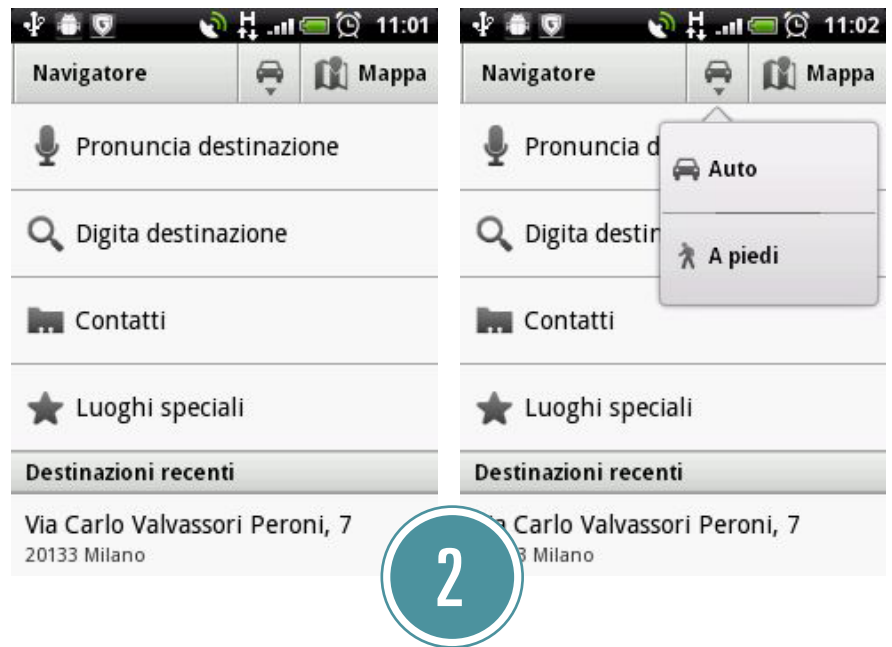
H 11:01

Navigatore

Mappa

Pronuncia destinazione

Digita destinazione

Contatti

Luoghi speciali

Destinazioni recenti

Via Carlo Valvassori Peroni, 7
20133 Milano

H 11:02

Navigatore

Mappa

Pronuncia d

Auto

Digita destin

A piedi

Contatti

Luoghi speciali

Destinazioni recenti

ia Carlo Valvassori Peroni, 7
3 Milano

2